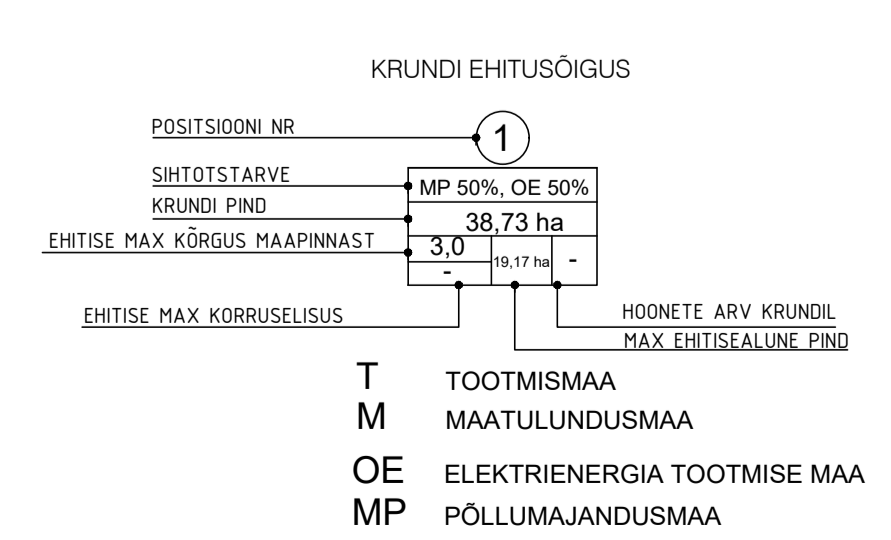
KRUNDI EHITUSÕIGUS

POSITSIOONI NR

1

SIHTOTSTARVE

MP 50%, OE 50%

KRUNDI PIND

38,73 ha

EHITISE MAX KÕRGUS MAAPINNAST

3,0

-

19,17 ha

-

EHITISE MAX KORRUSELISUS

HOONETE ARV KRUNDIL

MAX EHITISEALUNE PIND

T TOOTMISMAA
M MAATULUNDUSMAA
OE ELEKTRIENERGIA TOOTMISE MAA
MP PÕLLUMAJANDUSMAA